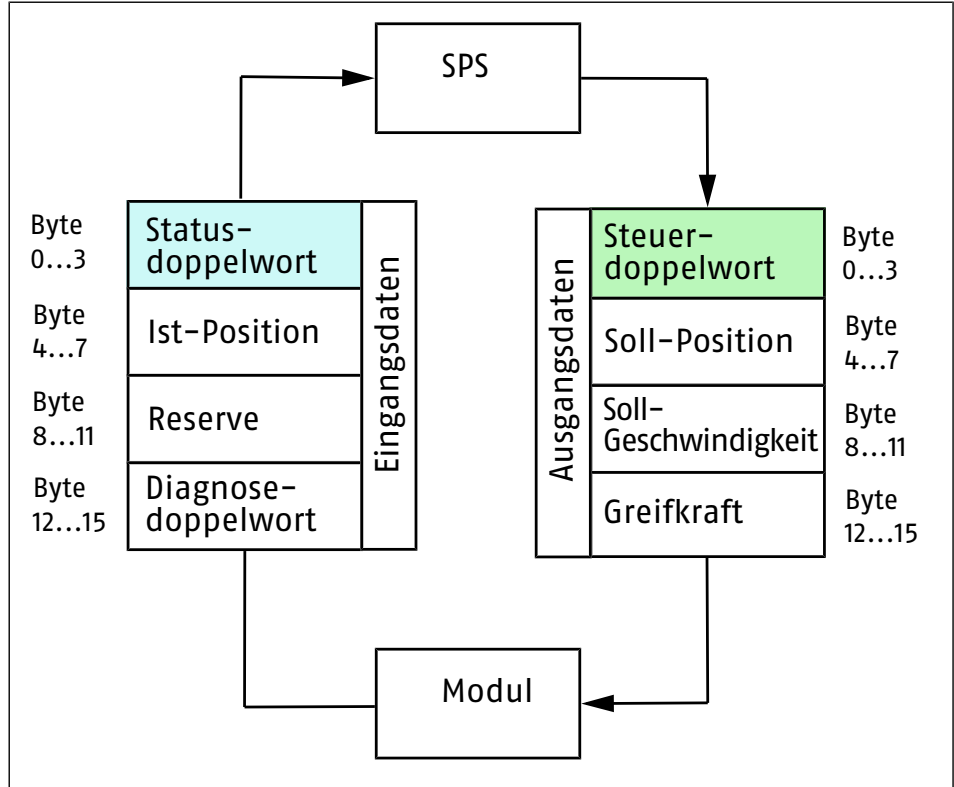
SPS

Byte 0…3
Status-doppelwort

Byte 4…7
Ist-Position

Byte 8…11
Reserve

Byte 12…15
Diagnose-doppelwort

Eingangsdaten

Ausgangsdaten

Steuer-doppelwort
Byte 0…3

Soll-Position
Byte 4…7

Soll-Geschwindigkeit
Byte 8…11

Greifkraft
Byte 12…15

Modul